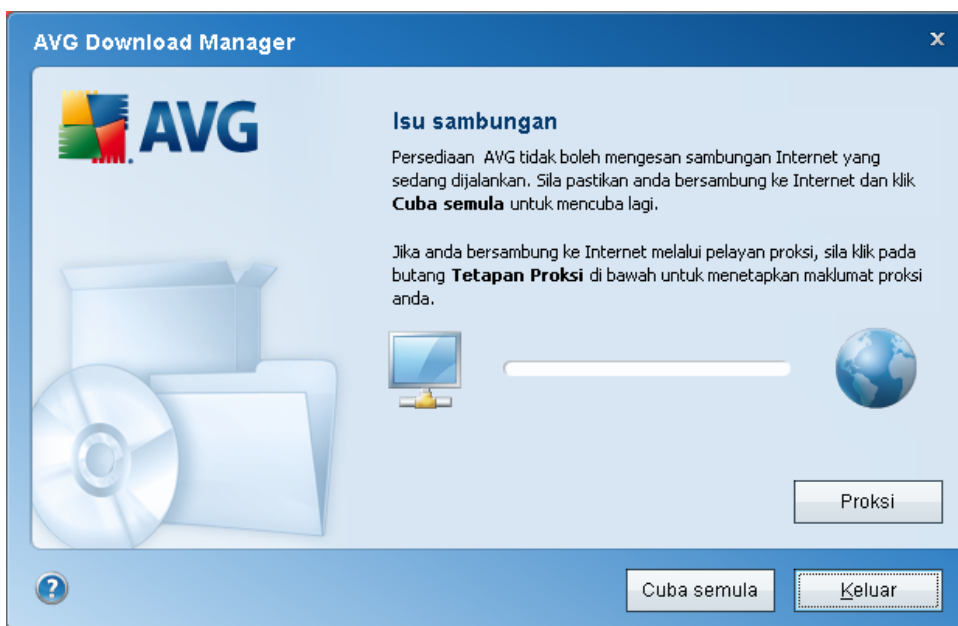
AVG Download Manager

x

AVG

Isu sambungan

Persediaan AVG tidak boleh mengesan sambungan Internet yang sedang dijalankan. Sila pastikan anda bersambung ke Internet dan klik **Cuba semula** untuk mencuba lagi.

Jika anda bersambung ke Internet melalui pelayan proksi, sila klik pada butang **Tetapan Proksi** di bawah untuk menetapkan maklumat proksi anda.

Proksi

?

Cuba semula

Keluar